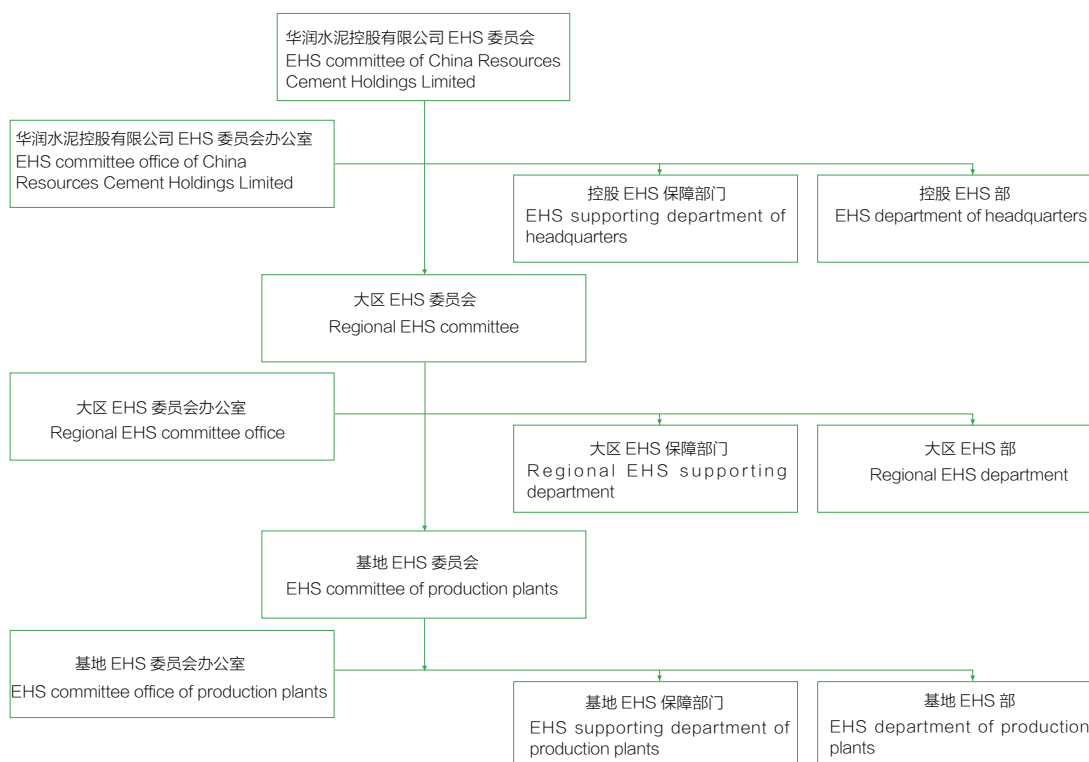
华润水泥控股有限公司 EHS 委员会
EHS committee of China Resources Cement Holdings Limited

华润水泥控股有限公司 EHS 委员会办公室
EHS committee office of China Resources Cement Holdings Limited

控股 EHS 保障部门
EHS supporting department of headquarters

控股 EHS 部
EHS department of headquarters

大区 EHS 委员会
Regional EHS committee

大区 EHS 委员会办公室
Regional EHS committee office

大区 EHS 保障部门
Regional EHS supporting department

大区 EHS 部
Regional EHS department

基地 EHS 委员会
EHS committee of production plants

基地 EHS 委员会办公室
EHS committee office of production plants

基地 EHS 保障部门
EHS supporting department of production plants

基地 EHS 部
EHS department of production plants